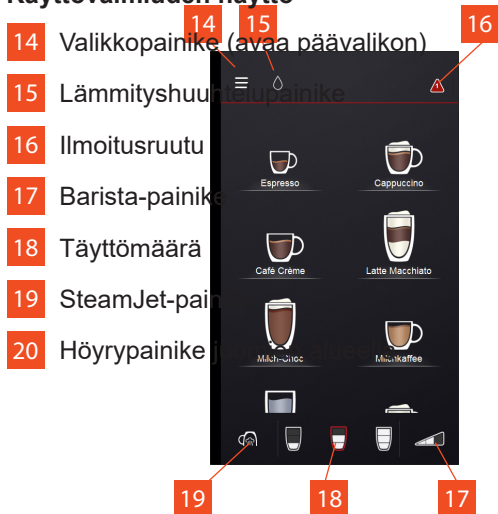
Käyttövalmiuden näyttö

14 Valikkopainike (avaa päävalikon)
15 Lämmityshuuhtelupainike
16 Ilmoitusruutu
17 Barista-painike
18 Täyttömäärä
19 SteamJet-pain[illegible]
20 Höyrypainike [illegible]

14
15
16
Espresso
Cappuccino
Café Crème
Latte Macchiato
Milch-Choc
Milchkaffee
19
18
17